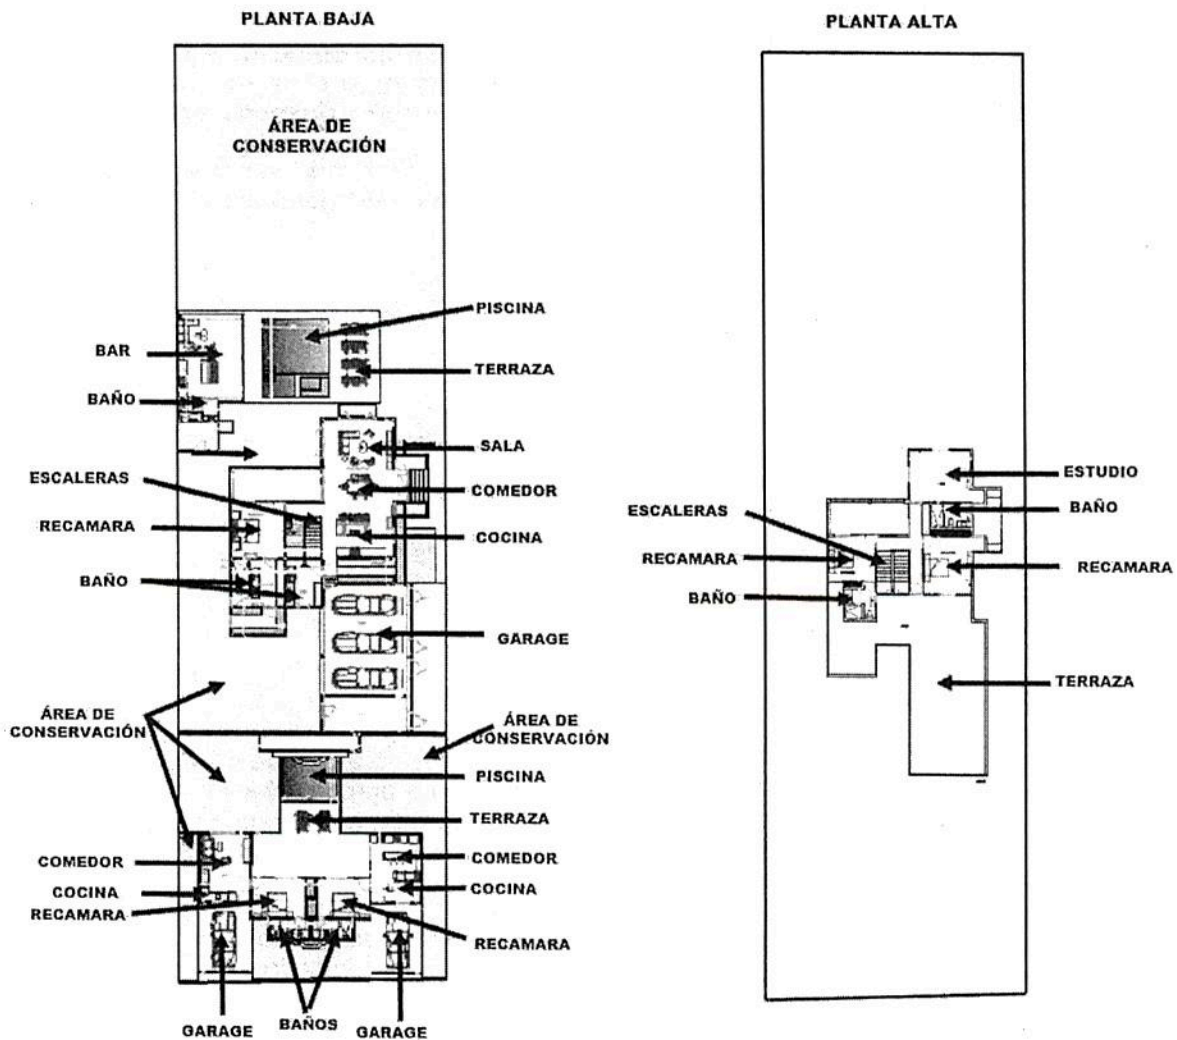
PLANTA BAJA

ÁREA DE CONSERVACIÓN

PISCINA
BAR
TERRAZA
BAÑO
SALA
ESCALERAS
COMEDOR
RECAMARA
COCINA
BAÑO
GARAGE
ÁREA DE CONSERVACIÓN
ÁREA DE CONSERVACIÓN
PISCINA
TERRAZA
COMEDOR
COMEDOR
COCINA
COCINA
RECAMARA
RECAMARA
GARAGE
BAÑOS
GARAGE

PLANTA ALTA

ESTUDIO
ESCALERAS
BAÑO
RECAMARA
RECAMARA
BAÑO
TERRAZA